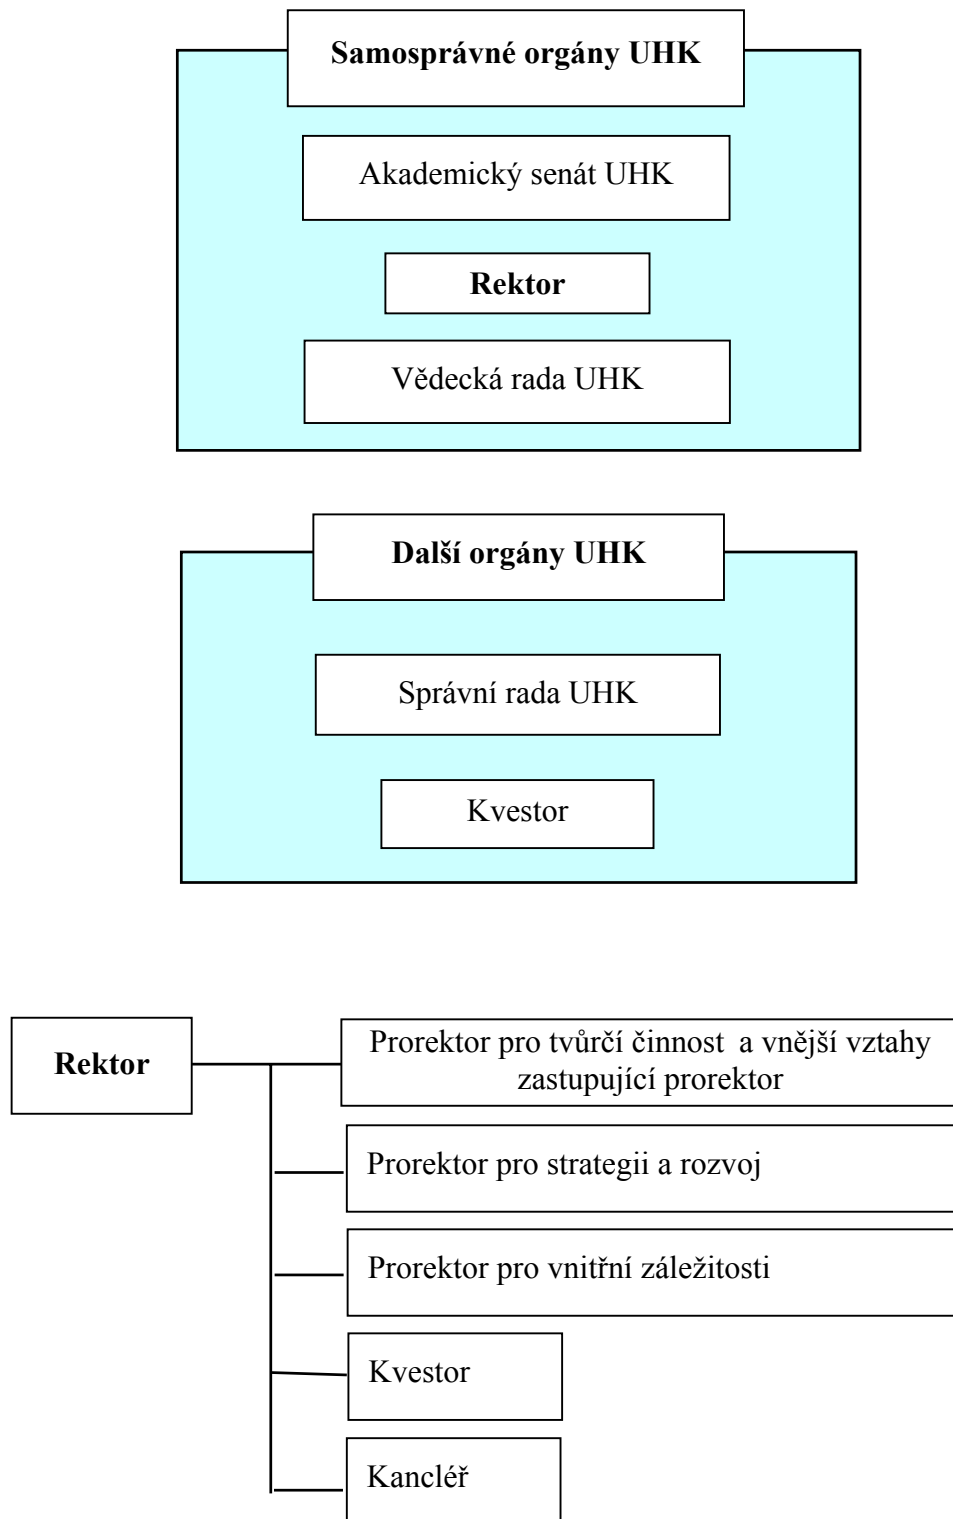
Samosprávné orgány UHK

Akademický senát UHK

Rektor

Vědecká rada UHK

Další orgány UHK

Správní rada UHK

Kvestor

Rektor

Prorektor pro tvůrčí činnost a vnější vztahy zastupující prorektor

Prorektor pro strategii a rozvoj

Prorektor pro vnitřní záležitosti

Kvestor

Kancléř